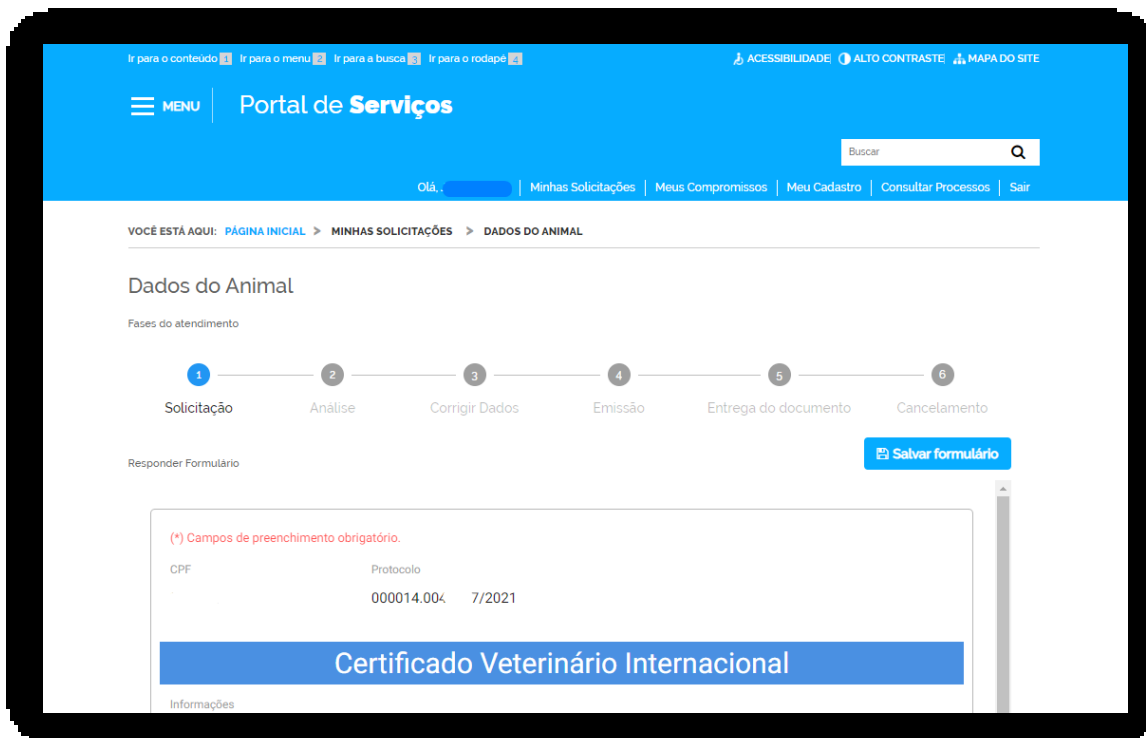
Ir para o conteúdo 1 Ir para o menu 2 Ir para a busca 3 Ir para o rodapé 4

ACESSIBILIDADE ALTO CONTRASTE MAPA DO SITE

MENU Portal de Serviços

Buscar

Olá, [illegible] | Minhas Solicitações | Meus Compromissos | Meu Cadastro | Consultar Processos | Sair

VOCÊ ESTÁ AQUI: PÁGINA INICIAL > MINHAS SOLICITAÇÕES > DADOS DO ANIMAL

Dados do Animal

Fases do atendimento

1 Solicitação
2 Análise
3 Corrigir Dados
4 Emissão
5 Entrega do documento
6 Cancelamento

Responder Formulário

Salvar formulário

(*) Campos de preenchimento obrigatório.

CPF

Protocolo

000014.004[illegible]7/2021

Certificado Veterinário Internacional

Informações